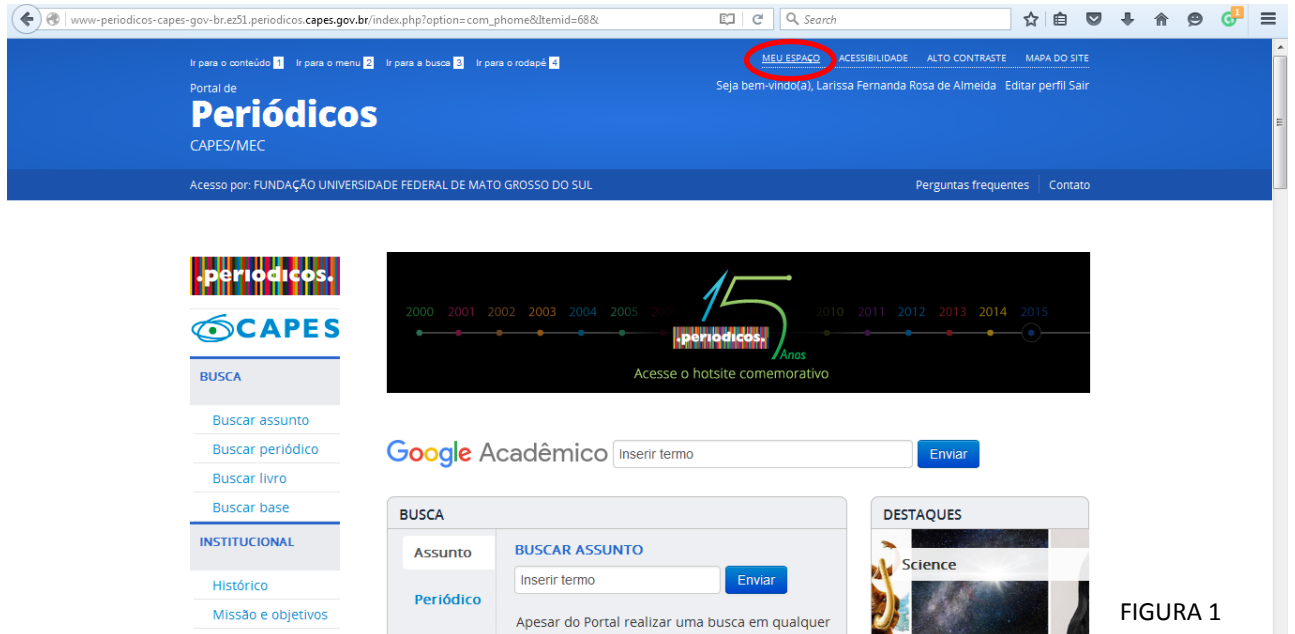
www-periodicos-capes-gov-br.ez51.periodicos.capes.gov.br/index.php?option=com_phome&Itemid=68&

Search

Ir para o conteúdo 1 Ir para o menu 2 Ir para a busca 3 Ir para o rodapé 4

MEU ESPAÇO ACESSIBILIDADE ALTO CONTRASTE MAPA DO SITE

Seja bem-vindo(a), Larissa Fernanda Rosa de Almeida Editar perfil Sair

Portal de
Periódicos
CAPES/MEC

Acesso por: FUNDAÇÃO UNIVERSIDADE FEDERAL DE MATO GROSSO DO SUL

Perguntas frequentes Contato

.periodicos.

CAPES

BUSCA

Buscar assunto
Buscar periódico
Buscar livro
Buscar base

INSTITUCIONAL

Histórico
Missão e objetivos

2000 2001 2002 2003 2004 2005 15 .periodicos. Anos 2010 2011 2012 2013 2014 2015

Acesse o hotsite comemorativo

Google Acadêmico Inserir termo Enviar

BUSCA

Assunto
Periódico

BUSCAR ASSUNTO

Inserir termo Enviar

Apesar do Portal realizar uma busca em qualquer

DESTAQUES

Science

FIGURA 1